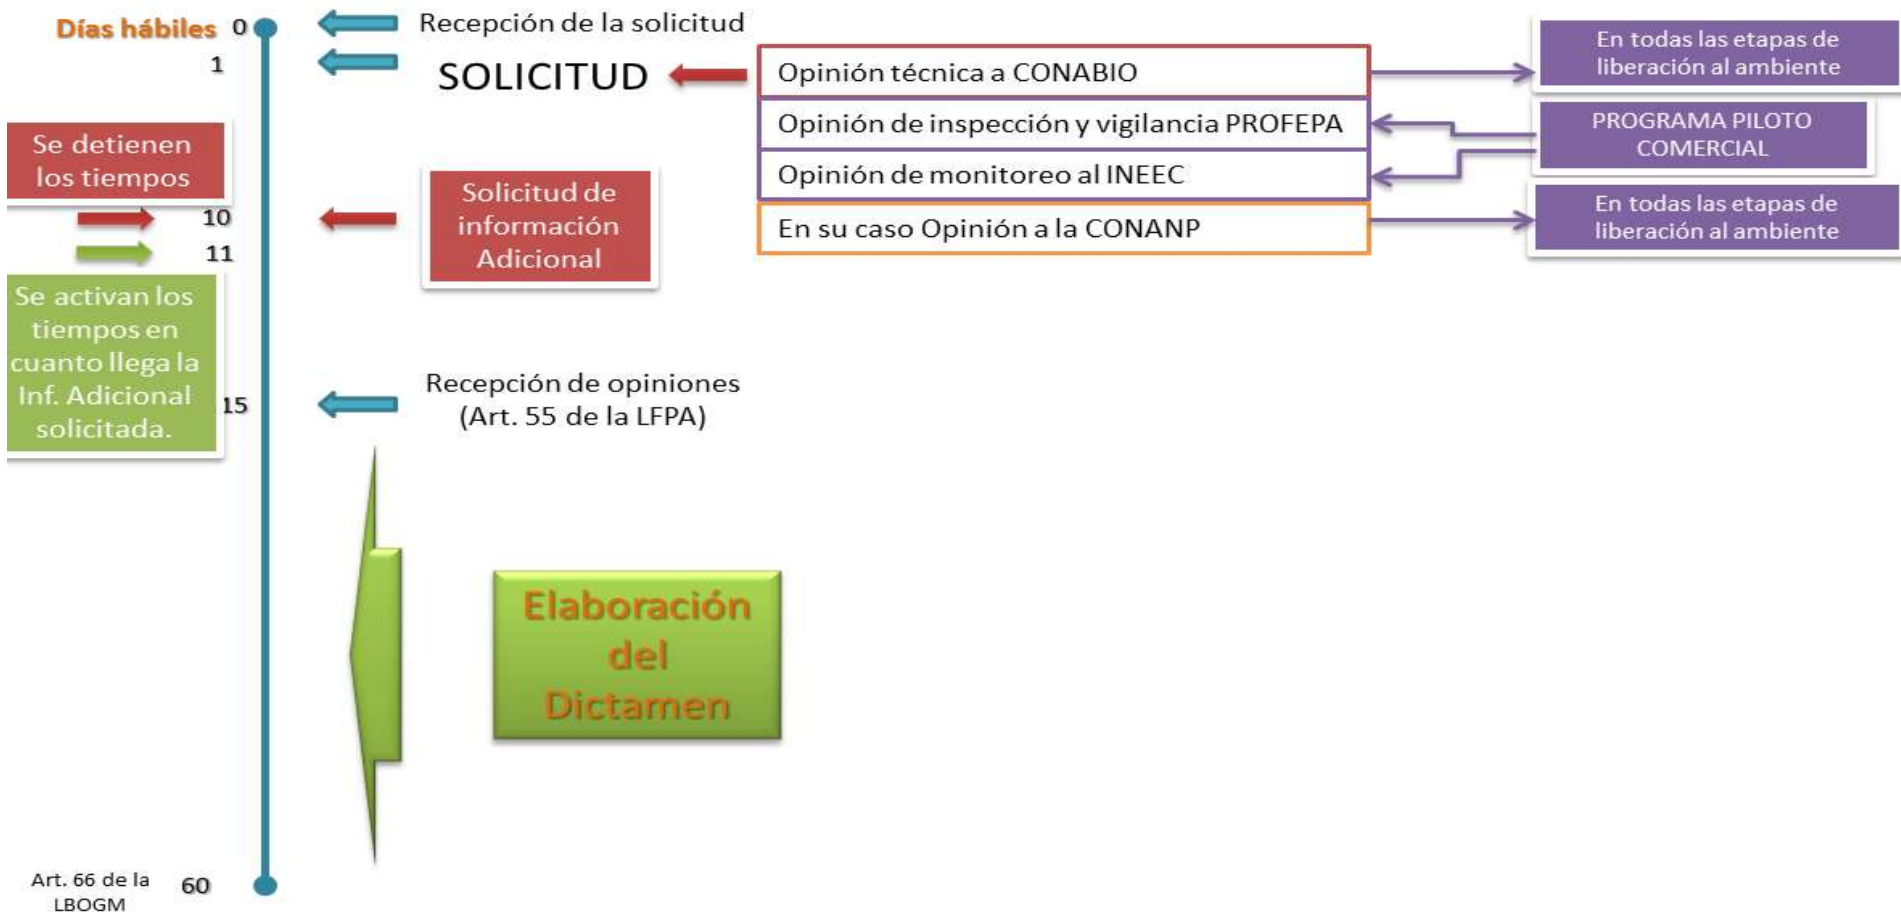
Días hábiles 0

1

Recepción de la solicitud

SOLICITUD

Opinión técnica a CONABIO

Opinión de inspección y vigilancia PROFEPA

Opinión de monitoreo al INEEC

En su caso Opinión a la CONANP

En todas las etapas de liberación al ambiente

PROGRAMA PILOTO COMERCIAL

En todas las etapas de liberación al ambiente

Se detienen los tiempos

10

11

Solicitud de información Adicional

Se activan los tiempos en cuanto llega la Inf. Adicional solicitada.

15

Recepción de opiniones (Art. 55 de la LFPA)

Elaboración del Dictamen

Art. 66 de la LBOGM

60